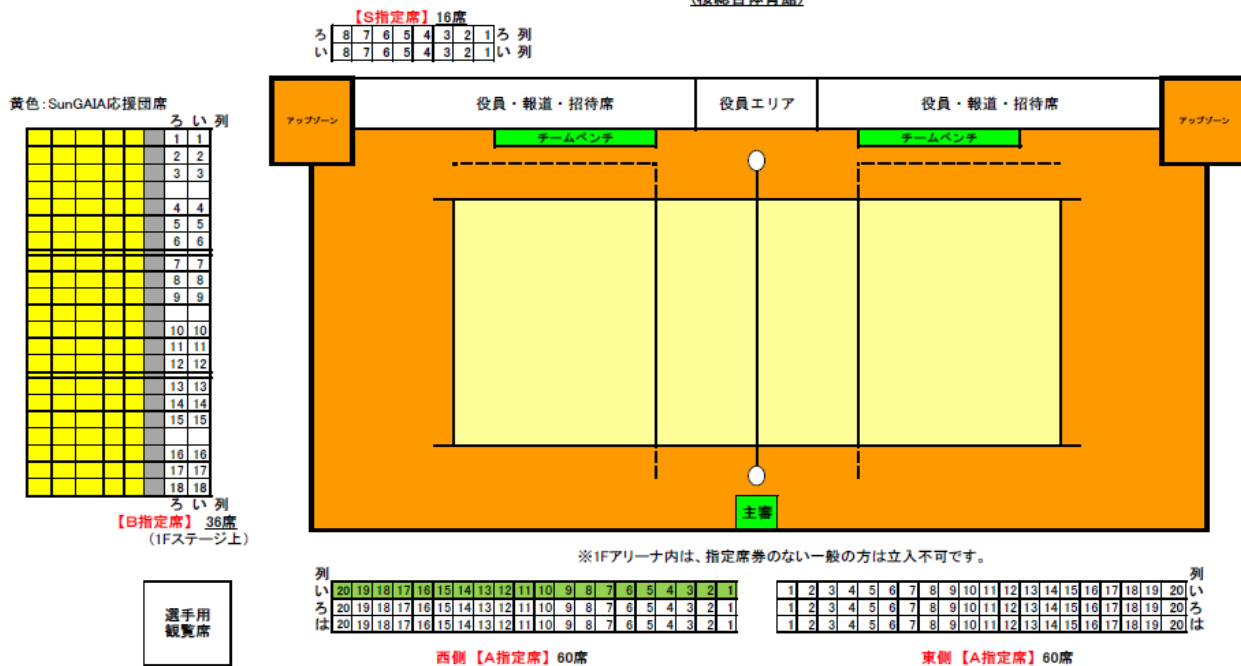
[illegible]

【S指定席】16席

| ろ | 8 | 7 | 6 | 5 | 4 | 3 | 2 | 1 | ろ 列 |
|---|---|---|---|---|---|---|---|---|---|
| い | 8 | 7 | 6 | 5 | 4 | 3 | 2 | 1 | い 列 |

黄色：SunGAIA応援団席

ろ い 列

| ろ | い |
|---|---|
| 1 | 1 |
| 2 | 2 |
| 3 | 3 |
| 4 | 4 |
| 5 | 5 |
| 6 | 6 |
| 7 | 7 |
| 8 | 8 |
| 9 | 9 |
| 10 | 10 |
| 11 | 11 |
| 12 | 12 |
| 13 | 13 |
| 14 | 14 |
| 15 | 15 |
| 16 | 16 |
| 17 | 17 |
| 18 | 18 |

ろ い 列

【B指定席】 36席
（1Fステージ上）

アップゾーン

役員・報道・招待席

役員エリア

役員・報道・招待席

アップゾーン

チームベンチ

チームベンチ

主審

※1Fアリーナ内は、指定席券のない一般の方は立入不可です。

| 列 | | | | | | | | | | | | | | | | | | | | |
|---|---|---|---|---|---|---|---|---|---|---|---|---|---|---|---|---|---|---|---|---|
| い | 20 | 19 | 18 | 17 | 16 | 15 | 14 | 13 | 12 | 11 | 10 | 9 | 8 | 7 | 6 | 5 | 4 | 3 | 2 | 1 |
| ろ | 20 | 19 | 18 | 17 | 16 | 15 | 14 | 13 | 12 | 11 | 10 | 9 | 8 | 7 | 6 | 5 | 4 | 3 | 2 | 1 |
| は | 20 | 19 | 18 | 17 | 16 | 15 | 14 | 13 | 12 | 11 | 10 | 9 | 8 | 7 | 6 | 5 | 4 | 3 | 2 | 1 |

| | | | | | | | | | | | | | | | | | | | | 列 |
|---|---|---|---|---|---|---|---|---|---|---|---|---|---|---|---|---|---|---|---|---|
| 1 | 2 | 3 | 4 | 5 | 6 | 7 | 8 | 9 | 10 | 11 | 12 | 13 | 14 | 15 | 16 | 17 | 18 | 19 | 20 | い |
| 1 | 2 | 3 | 4 | 5 | 6 | 7 | 8 | 9 | 10 | 11 | 12 | 13 | 14 | 15 | 16 | 17 | 18 | 19 | 20 | ろ |
| 1 | 2 | 3 | 4 | 5 | 6 | 7 | 8 | 9 | 10 | 11 | 12 | 13 | 14 | 15 | 16 | 17 | 18 | 19 | 20 | は |

選手用
観覧席

西側 【A指定席】60席

東側 【A指定席】60席